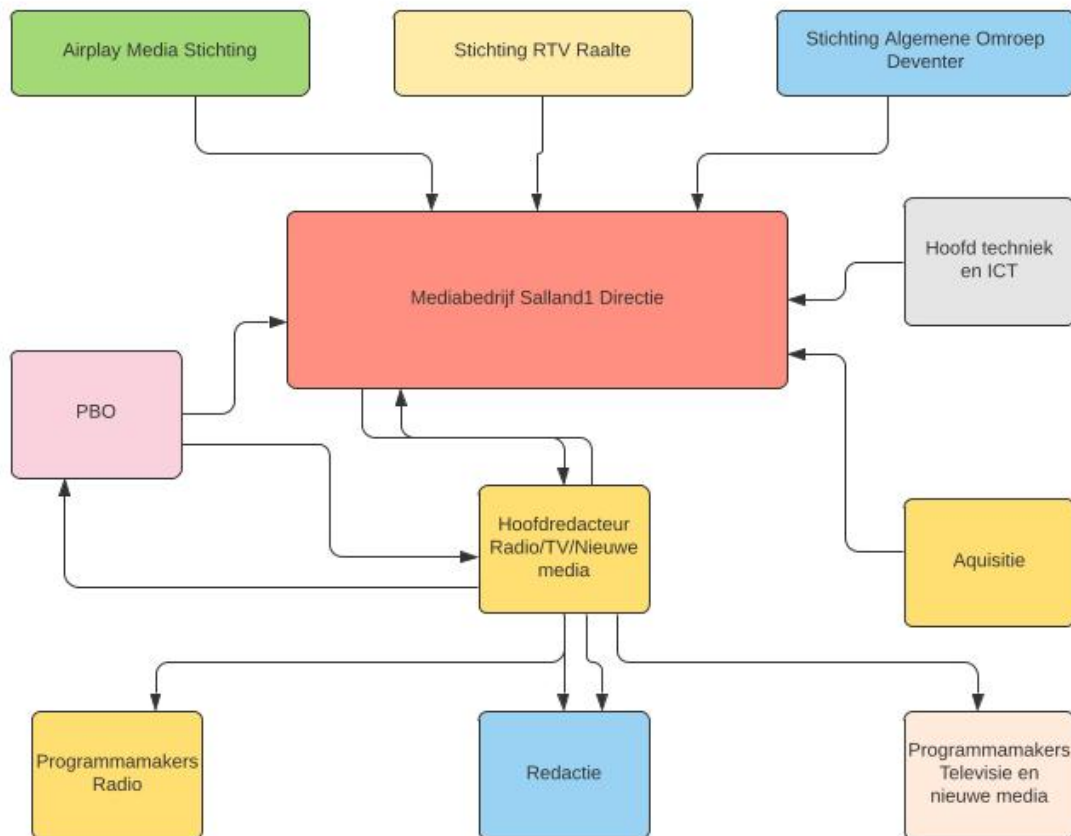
Airplay Media Stichting

Stichting RTV Raalte

Stichting Algemene Omroep Deventer

Mediabedrijf Salland1 Directie

Hoofd techniek en ICT

PBO

Hoofdredacteur Radio/TV/Nieuwe media

Aquisitie

Programmamakers Radio

Redactie

Programmamakers Televisie en nieuwe media